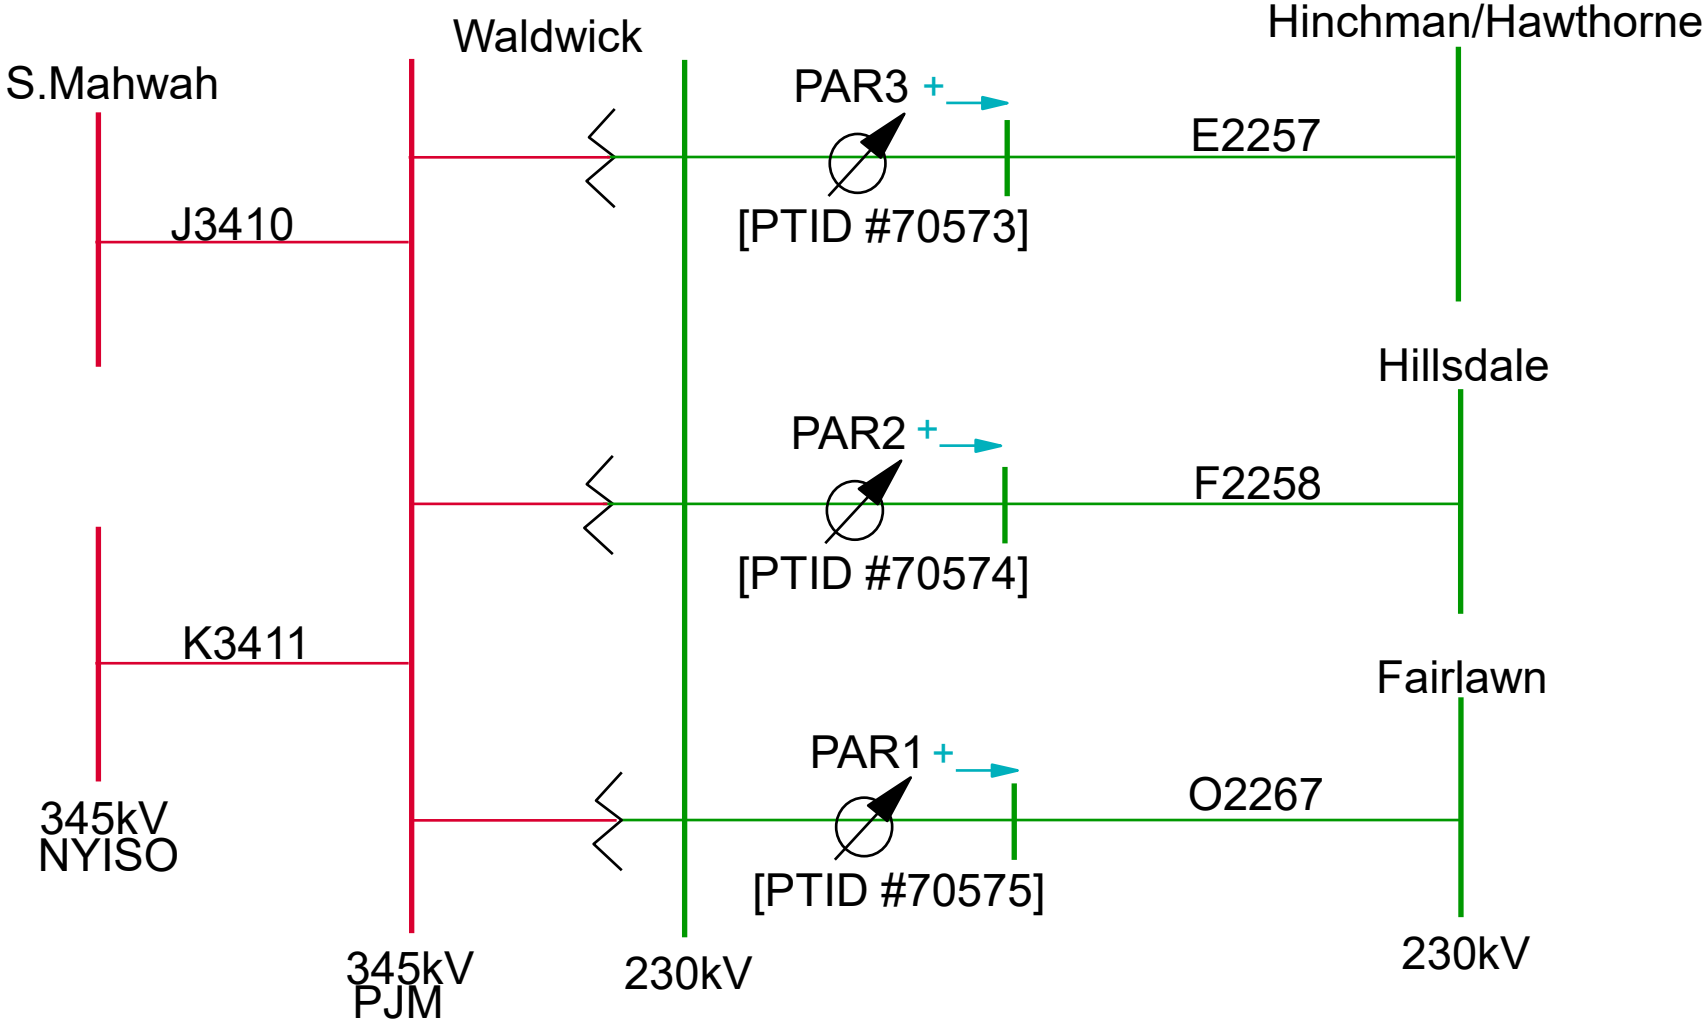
Waldwick

Hinchman/Hawthorne

S.Mahwah

PAR3 +

E2257

J3410

[PTID #70573]

Hillsdale

PAR2 +

F2258

[PTID #70574]

K3411

Fairlawn

PAR1 +

O2267

345kV
NYISO

[PTID #70575]

345kV
PJM

230kV

230kV